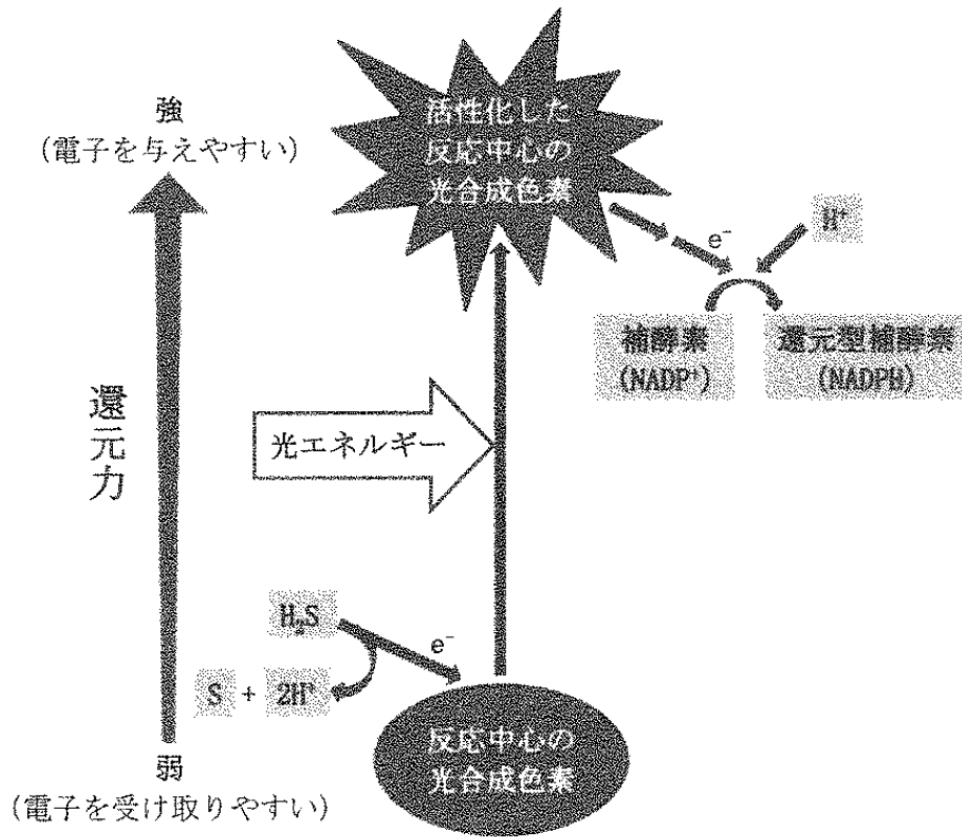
強
（電子を与えやすい）

還元力

弱
（電子を受け取りやすい）

活性化した反応中心の光合成色素

$e^-$

$H^+$

補酵素 ($NADP^+$)

還元型補酵素 (NADPH)

光エネルギー

$H_2S$

$e^-$

S + $2H^+$

反応中心の光合成色素